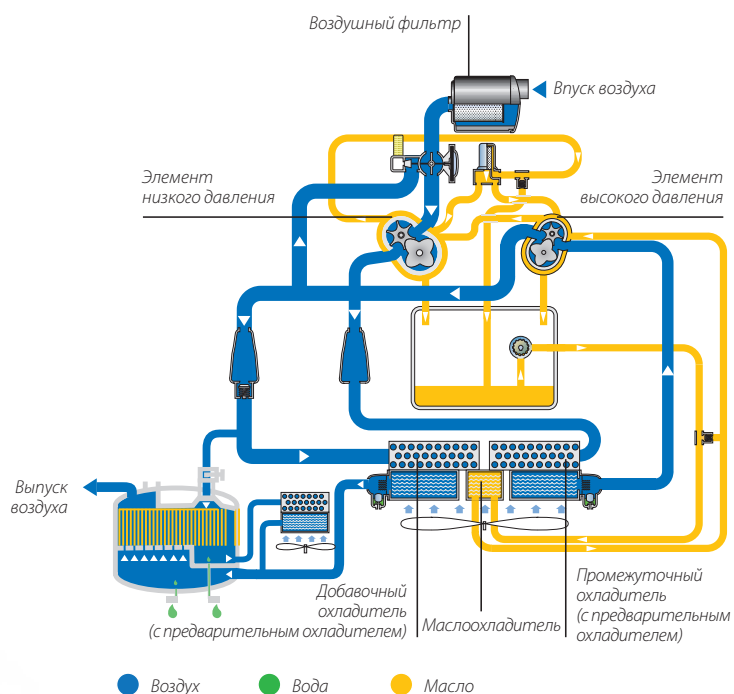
Воздушный фильтр

Впуск воздуха

Элемент низкого давления

Элемент высокого давления

Выпуск воздуха

Добавочный охладитель (с предварительным охладителем)

Маслоохладитель

Промежуточный охладитель (с предварительным охладителем)

Воздух

Вода

Масло